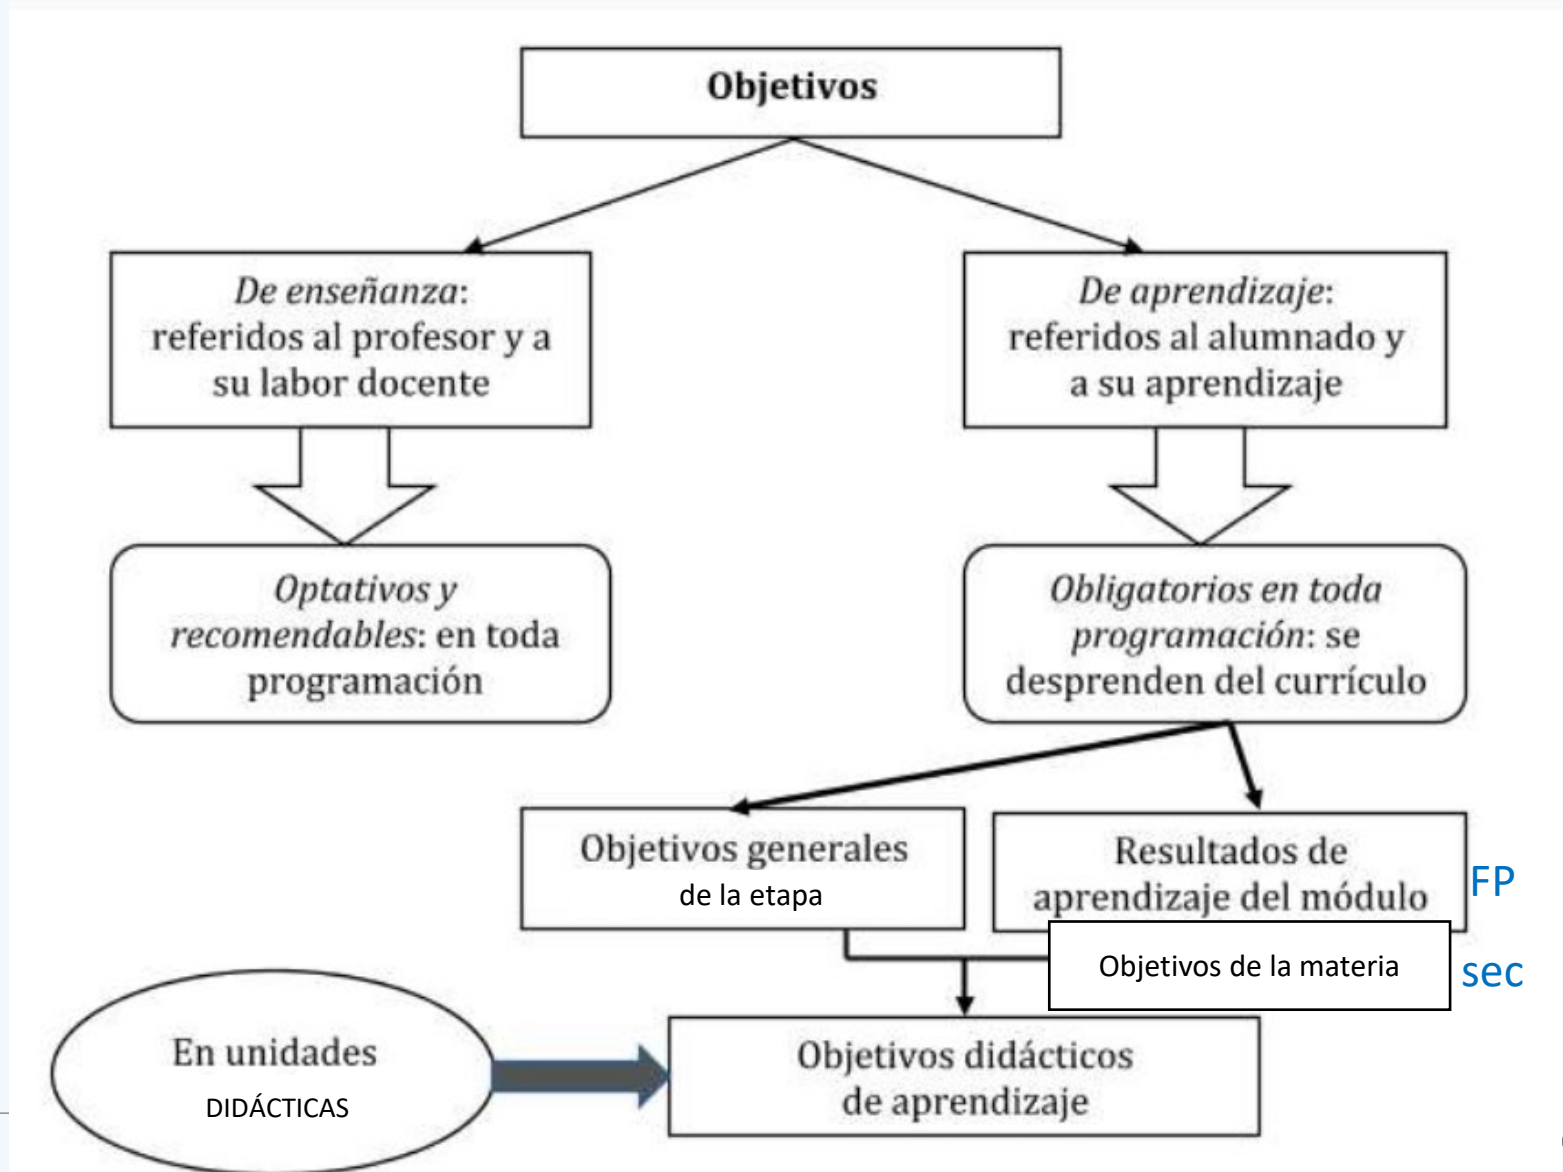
Objetivos

De enseñanza: referidos al profesor y a su labor docente

De aprendizaje: referidos al alumnado y a su aprendizaje

Optativos y recomendables: en toda programación

Obligatorios en toda programación: se desprenden del currículo

Objetivos generales de la etapa

Resultados de aprendizaje del módulo

FP

Objetivos de la materia

sec

En unidades DIDÁCTICAS

Objetivos didácticos de aprendizaje